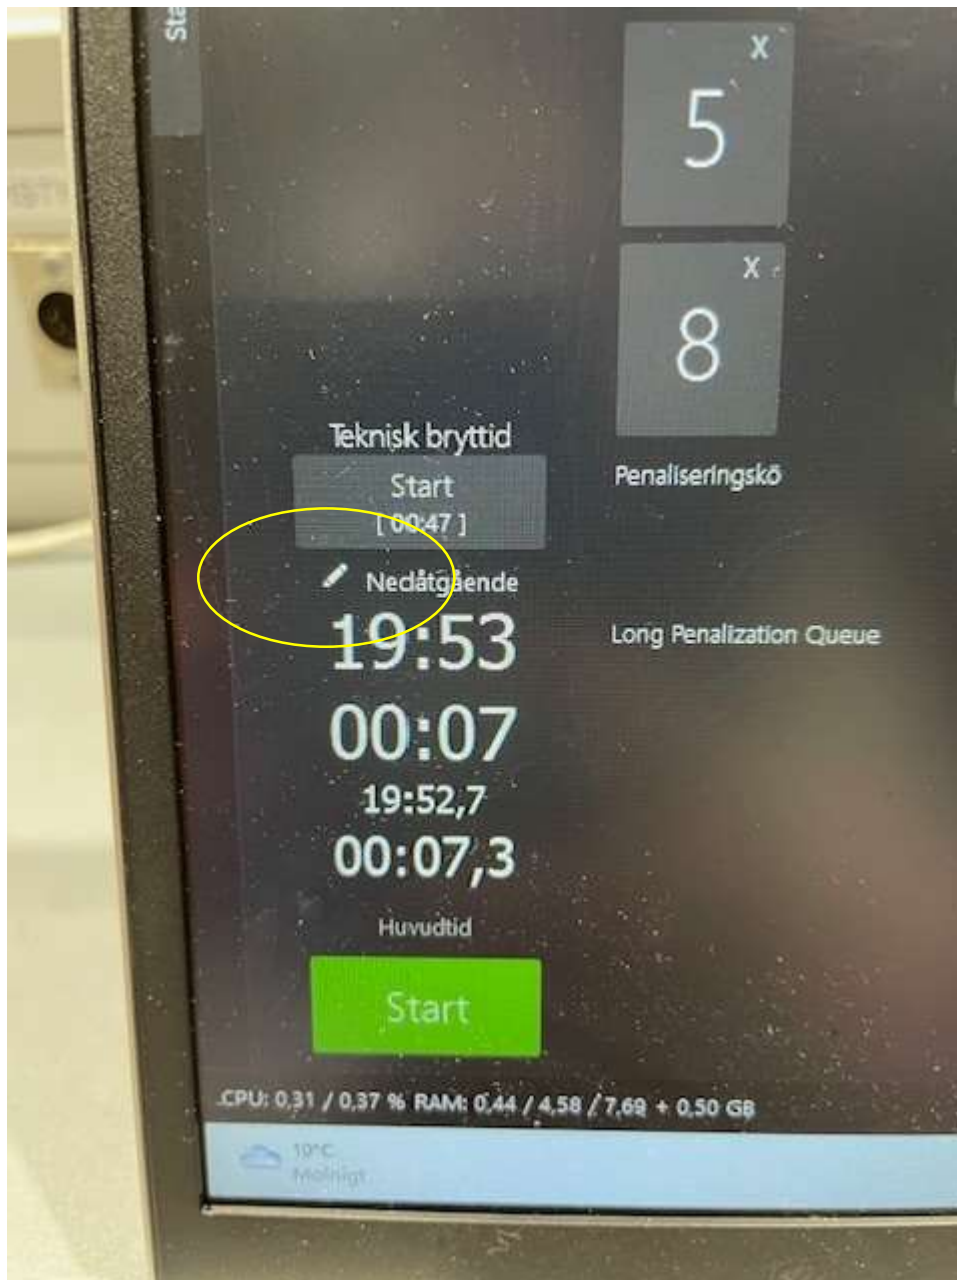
Sta

x
5

x
8

Penaliseringskö

Teknisk bryttid
Start
[ 00:47 ]

Nedåtgående
19:53
00:07
19:52,7
00:07,3
Huvudtid
Start

Long Penalization Queue

CPU: 0,31 / 0,37 % RAM: 0,44 / 4,58 / 7,69 + 0,50 GB

10°C
Molnigt